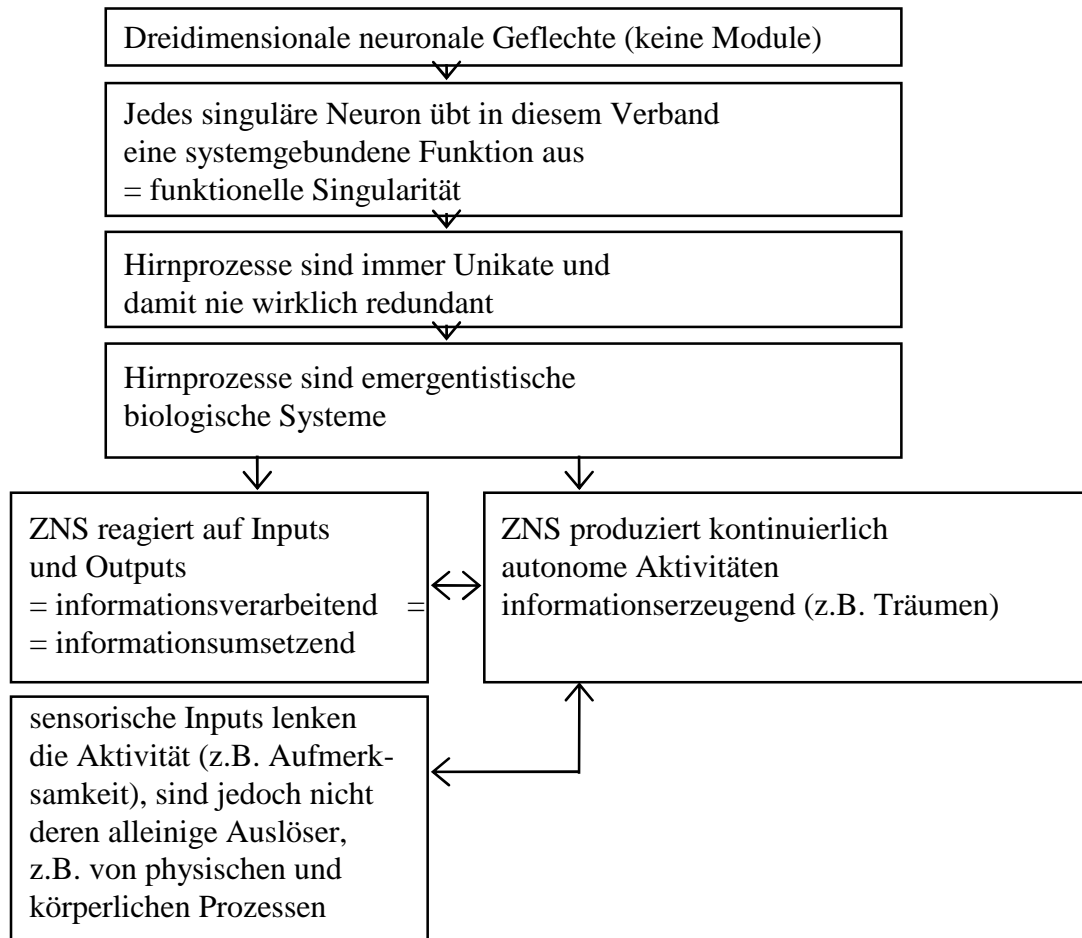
Dreidimensionale neuronale Geflechte (keine Module)

Jedes singuläre Neuron übt in diesem Verband eine systemgebundene Funktion aus = funktionelle Singularität

Hirnprozesse sind immer Unikate und damit nie wirklich redundant

Hirnprozesse sind emergentistische biologische Systeme

ZNS reagiert auf Inputs und Outputs
= informationsverarbeitend =
= informationsumsetzend

ZNS produziert kontinuierlich autonome Aktivitäten informationserzeugend (z.B. Träumen)

sensorische Inputs lenken die Aktivität (z.B. Aufmerksamkeit), sind jedoch nicht deren alleinige Auslöser, z.B. von physischen und körperlichen Prozessen